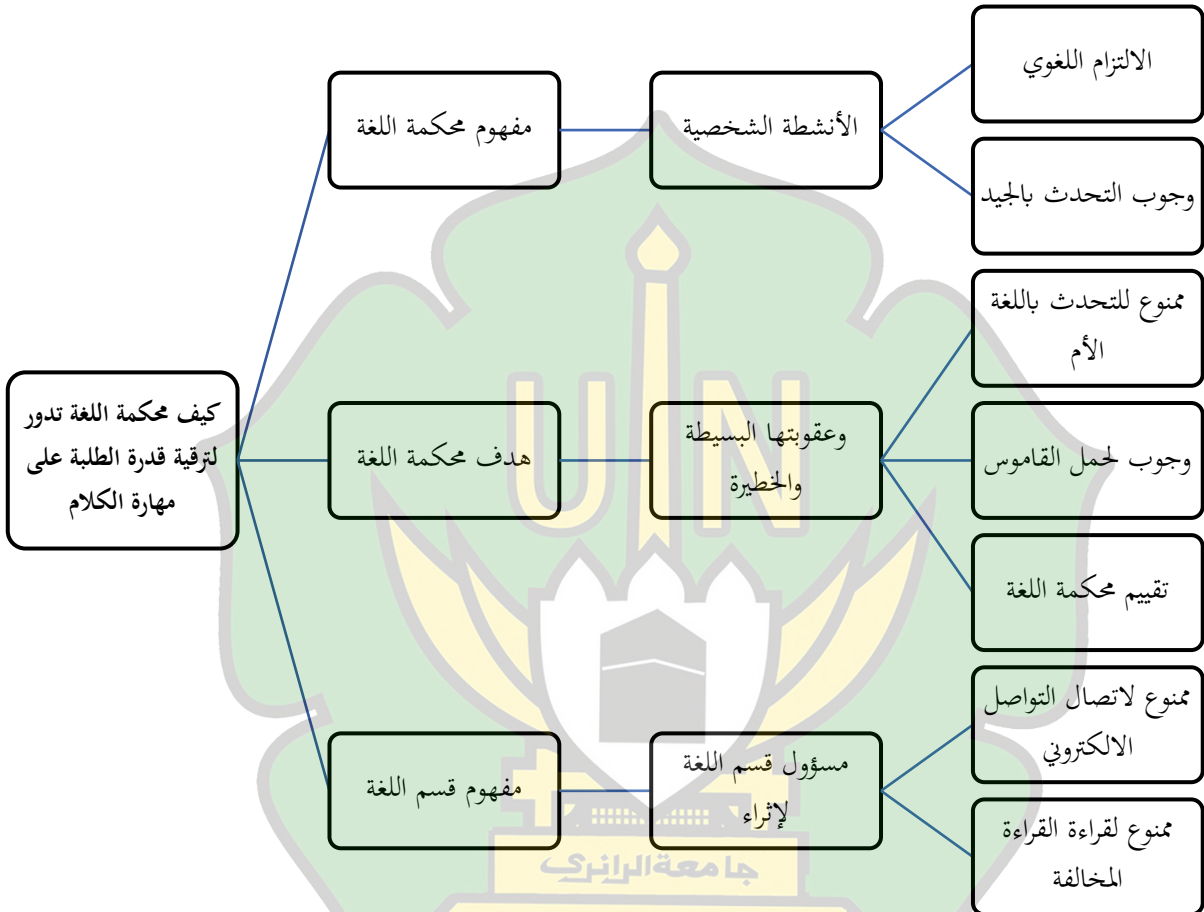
كيف محكمة اللغة تدور لترقية قدرة الطلبة على مهارة الكلام

مفهوم محكمة اللغة

الأنشطة الشخصية

الالتزام اللغوي

وجوب التحدث بالجيد

هدف محكمة اللغة

وعقوبتها البسيطة والخطيرة

ممنوع للتحدث باللغة الأم

وجوب لحمل القاموس

تقييم محكمة اللغة

مفهوم قسم اللغة

مسؤول قسم اللغة لإثراء

ممنوع لاتصال التواصل الالكتروني

ممنوع لقراءة القراءة المخالفة

جامعة الرانري